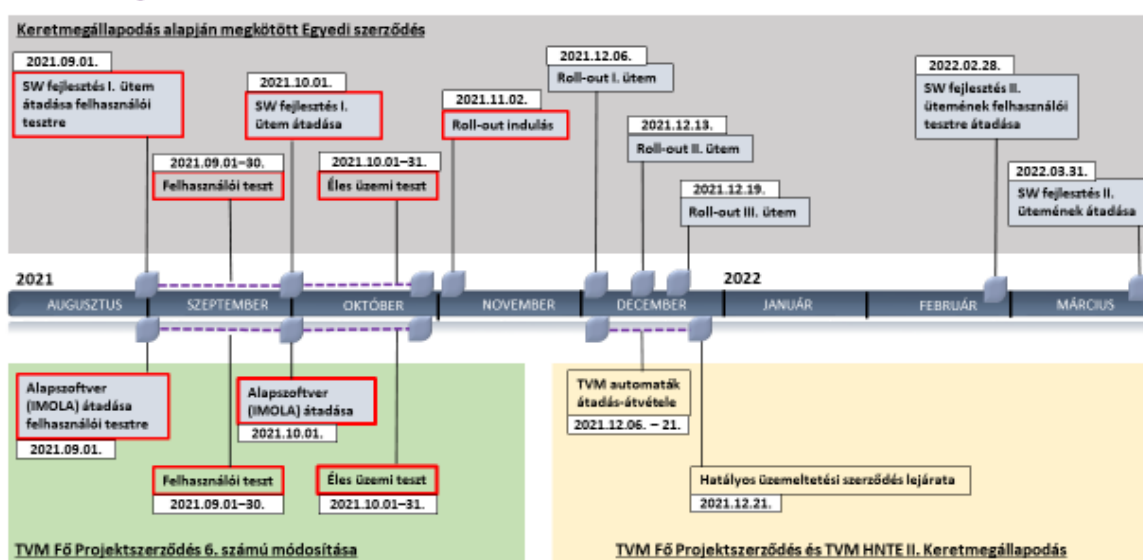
Keretmegállapodás alapján megkötött Egyedi szerződés

2021.09.01.
SW fejlesztés I. ütem átadása felhasználói tesztre

2021.09.01–30.
Felhasználói teszt

2021.10.01.
SW fejlesztés I. ütem átadása

2021.10.01–31.
Éles üzemi teszt

2021.11.02.
Roll-out indulás

2021.12.06.
Roll-out I. ütem

2021.12.13.
Roll-out II. ütem

2021.12.19.
Roll-out III. ütem

2022.02.28.
SW fejlesztés II. ütemének felhasználói tesztre átadása

2022.03.31.
SW fejlesztés II. ütemének átadása

2021

2022

AUGUSZTUS | SZEPTEMBER | OKTÓBER | NOVEMBER | DECEMBER | JANUÁR | FEBRUÁR | MÁRCIUS

Alapszoftver (IMOLA) átadása felhasználói tesztre
2021.09.01.

Alapszoftver (IMOLA) átadása
2021.10.01.

Felhasználói teszt
2021.09.01–30.

Éles üzemi teszt
2021.10.01–31.

TVM automaták átadás-átvétele
2021.12.06. – 21.

Hatályos üzemeltetési szerződés lejárata
2021.12.21.

TVM Fő Projektszerződés 6. számú módosítása

TVM Fő Projektszerződés és TVM HNTE II. Keretmegállapodás